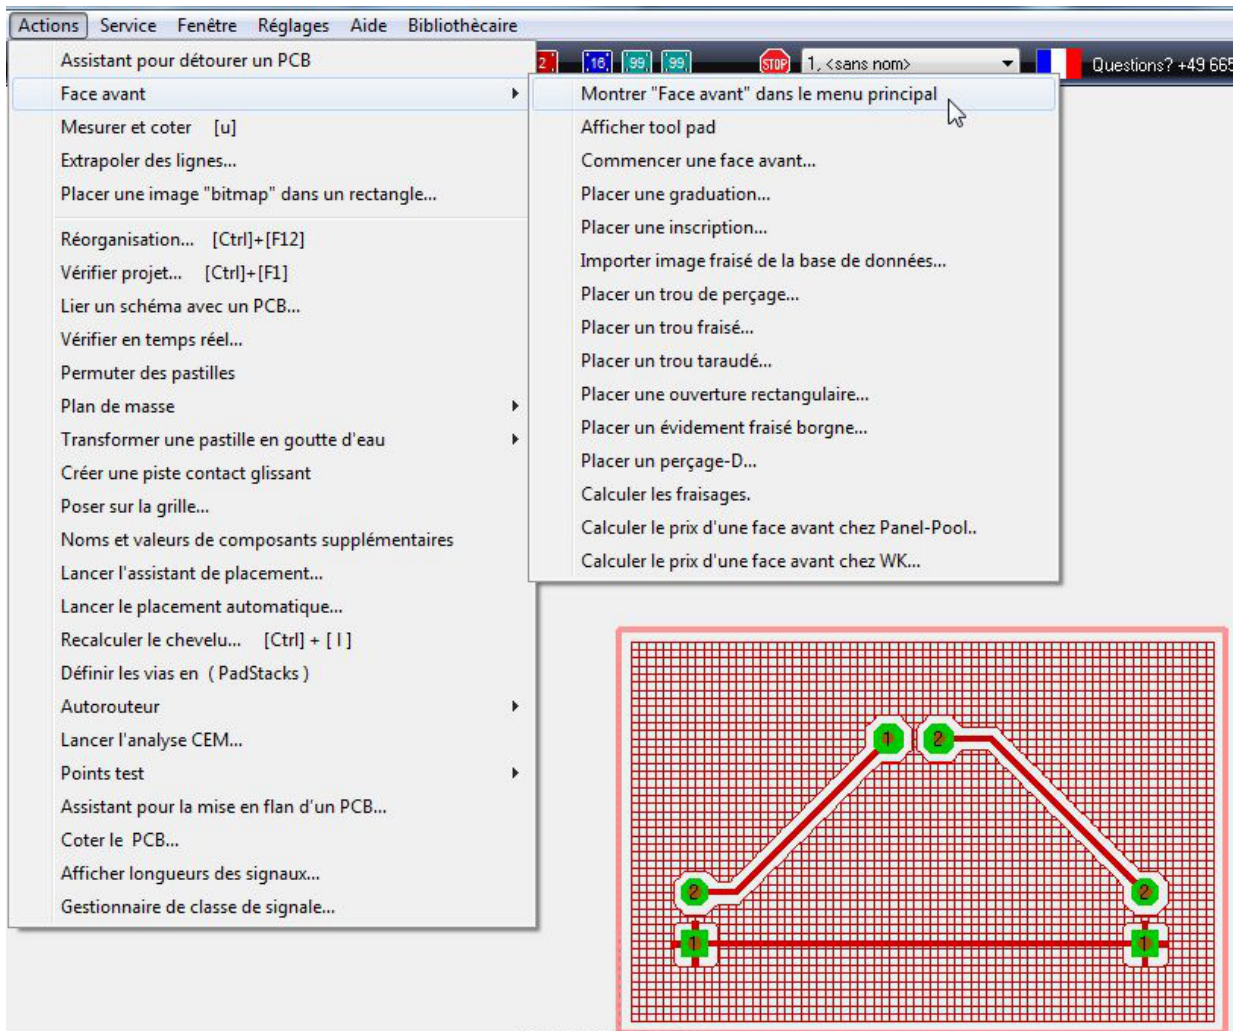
Actions Service Fenêtre Réglages Aide Bibliothécaire

2 16 99 99 STOP 1. <sans nom> Questions? +49 665

Assistant pour détourer un PCB
Face avant
Mesurer et coter [u]
Extrapoler des lignes...
Placer une image "bitmap" dans un rectangle...
Réorganisation... [Ctrl]+[F12]
Vérifier projet... [Ctrl]+[F1]
Lier un schéma avec un PCB...
Vérifier en temps réel...
Permuter des pastilles
Plan de masse
Transformer une pastille en goutte d'eau
Créer une piste contact glissant
Poser sur la grille...
Noms et valeurs de composants supplémentaires
Lancer l'assistant de placement...
Lancer le placement automatique...
Recalculer le chevelu... [Ctrl] + [ I ]
Définir les vias en ( PadStacks )
Autorouteur
Lancer l'analyse CEM...
Points test
Assistant pour la mise en flan d'un PCB...
Coter le PCB...
Afficher longueurs des signaux...
Gestionnaire de classe de signale...

Montrer "Face avant" dans le menu principal
Afficher tool pad
Commencer une face avant...
Placer une graduation...
Placer une inscription...
Importer image fraisé de la base de données...
Placer un trou de perçage...
Placer un trou fraisé...
Placer un trou taraudé...
Placer une ouverture rectangulaire...
Placer un évidement fraisé borgne...
Placer un perçage-D...
Calculer les fraisages.
Calculer le prix d'une face avant chez Panel-Pool..
Calculer le prix d'une face avant chez WK...

1 2 2 2 1 1